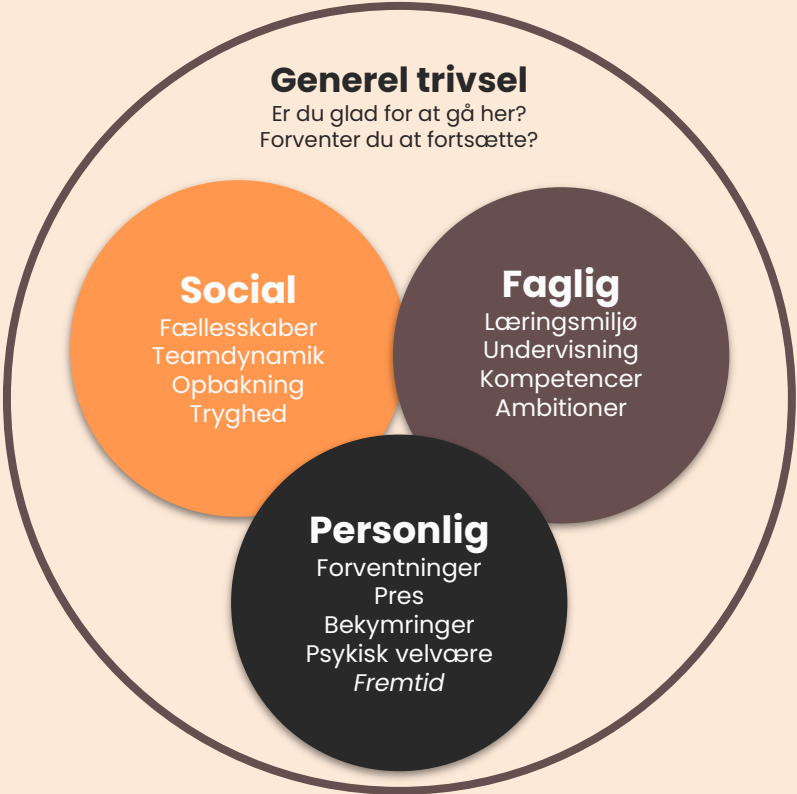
Generel trivsel
Er du glad for at gå her?
Forventer du at fortsætte?

Social
Fællesskaber
Teamdynamik
Opbakning
Tryghed

Faglig
Læringsmiljø
Undervisning
Kompetencer
Ambitioner

Personlig
Forventninger
Pres
Bekymringer
Psykisk velvære
Fremtid